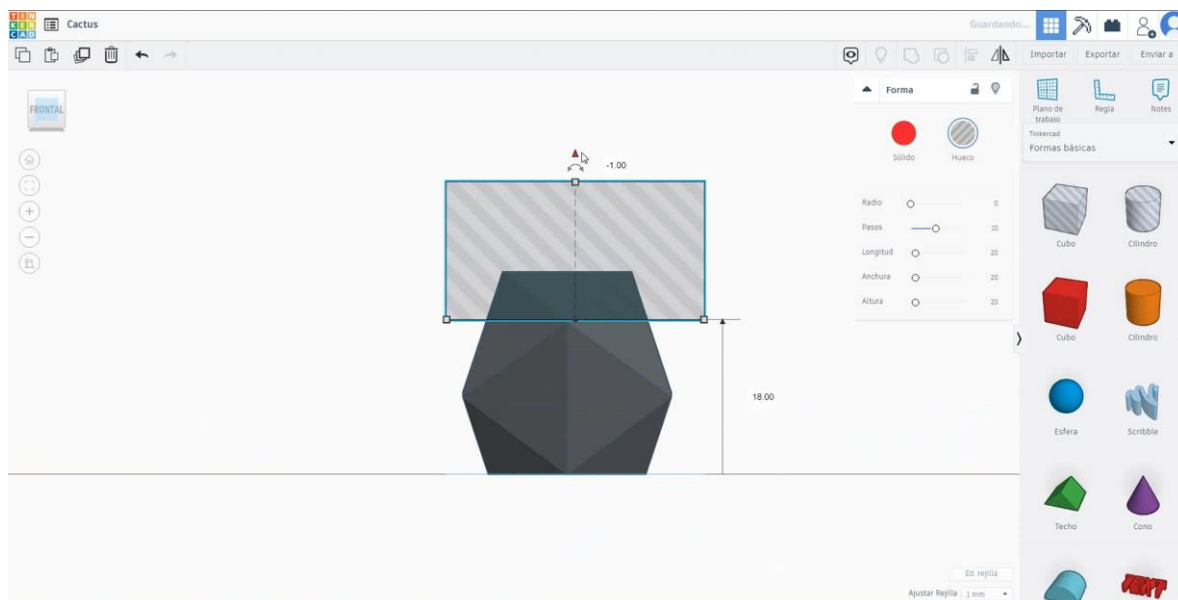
TIN KER CAD Cactus

Guardando...

Importar Exportar Enviar a

FRONTAL

-1.00

Forma

Sólido Hueco

Radio 0
Pasos 10
Longitud 20
Anchura 20
Altura 20

18.00

Plano de trabajo Regla Notes

Tinkercad
Formas básicas

Cubo Cilindro
Cubo Cilindro
Esfera Scribble
Techo Cono

Ed. rejilla
Ajustar Rejilla 1 mm